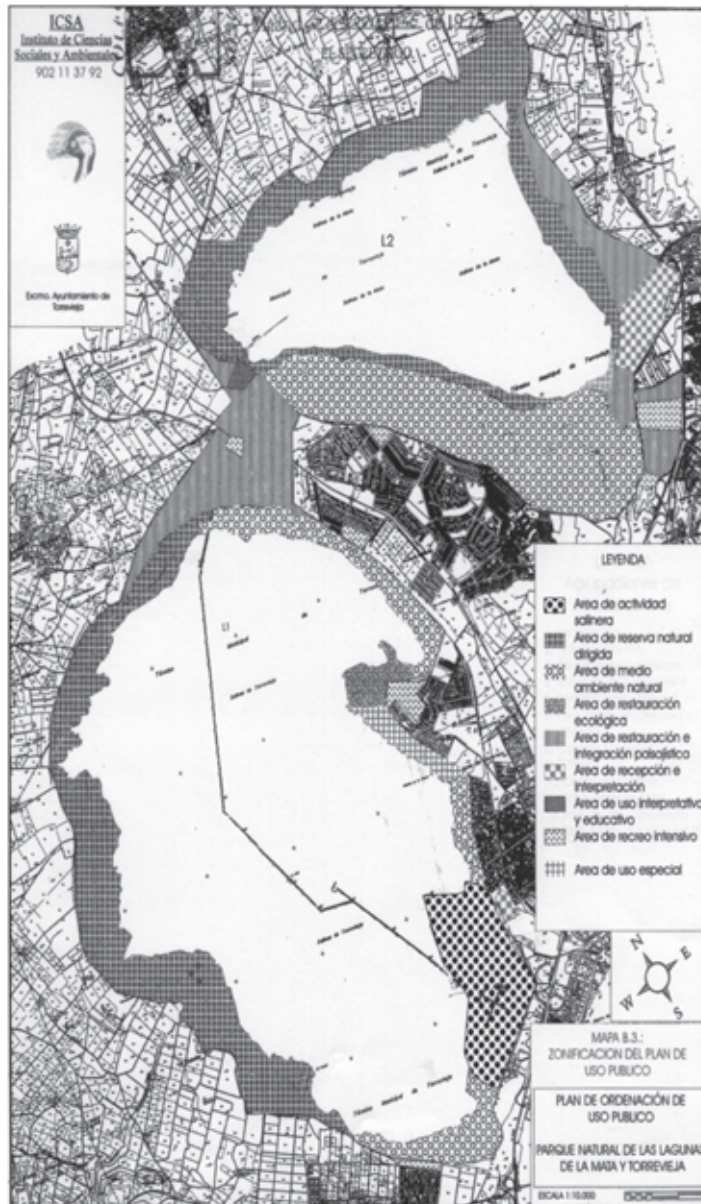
ICSA
Instituto de Ciencias Sociales y Ambientales
902 11 37 92

Excmo Ayuntamiento de Torrevieja

L2

L1

LEYENDA

Area de actividad salinera
Area de reserva natural dirigida
Area de medio ambiente natural
Area de restauración ecológica
Area de restauración e integración paisajística
Area de recepción e interpretación
Area de uso interpretativo y educativo
Area de recreo intensivo
Area de uso especial

N
E
S
W

MAPA B.3.:
ZONIFICACION DEL PLAN DE USO PUBLICO

PLAN DE ORDENACIÓN DE USO PUBLICO

PARQUE NATURAL DE LAS LAGUNA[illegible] DE LA MATA Y TORREVIEJA

ESCALA 1:10.000